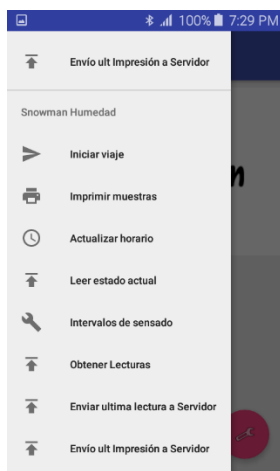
100% 7:29 PM

Envío ult Impresión a Servidor

Snowman Humedad

Iniciar viaje

Imprimir muestras

Actualizar horario

Leer estado actual

Intervalos de sensado

Obtener Lecturas

Enviar ultima lectura a Servidor

Envío ult Impresión a Servidor